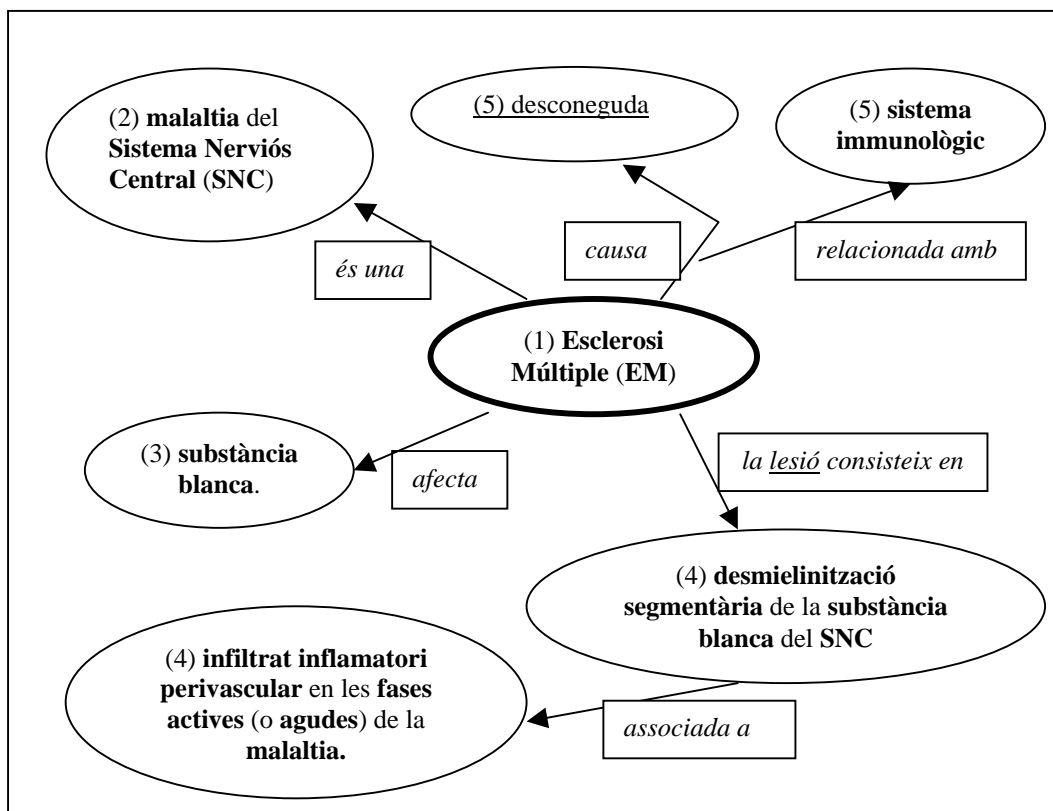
(5) desconeguda

(5) **sistema immunològic**

(2) **malaltia** del **Sistema Nerviós Central** (**SNC**)

*és una*

*causa*

*relacionada amb*

(1) **Esclerosi Múltiple** (**EM**)

(3) **substància blanca**.

*afecta*

*la lesió consisteix en*

(4) **desmielinització segmentària** de la **substància blanca** del **SNC**

(4) **infiltrat inflamatori perivascular** en les **fases actives** (o **agudes**) de la **malaltia.**

*associada a*